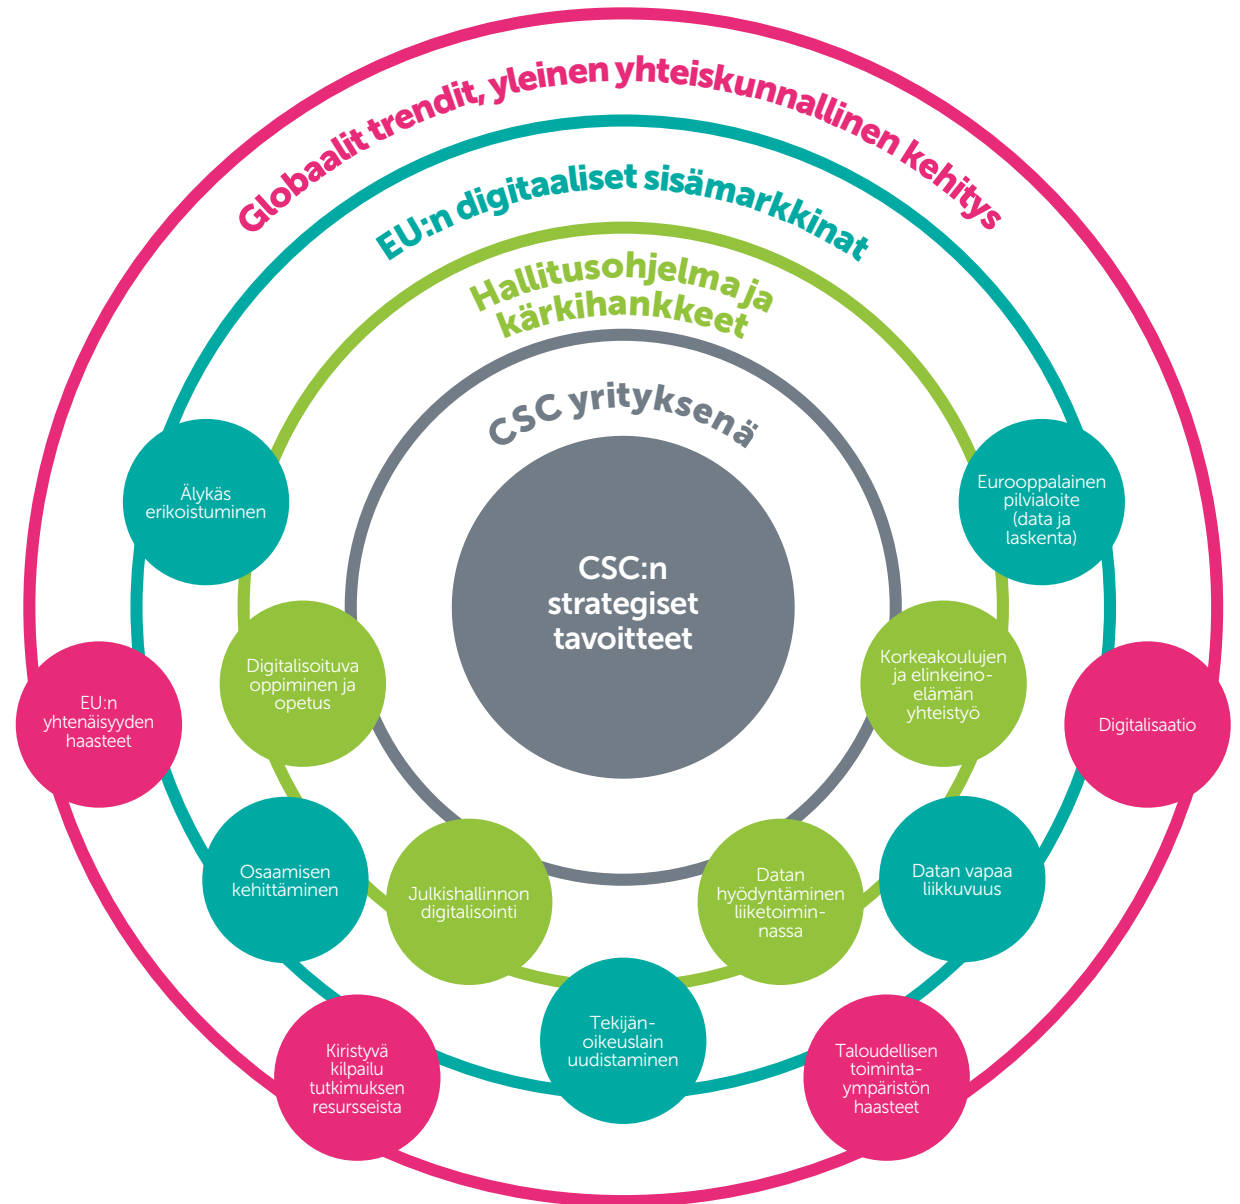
Globaalit trendit, yleinen yhteiskunnallinen kehitys

EU:n digitaaliset sisämarkkinat

Hallitusohjelma ja kärkihankkeet

CSC yrityksenä

CSC:n strategiset tavoitteet

Älykäs erikoistuminen

Eurooppalainen pilvialoite (data ja laskenta)

Digitalisoituva oppiminen ja opetus

Korkeakoulujen ja elinkeinoelämän yhteistyö

EU:n yhtenäisyyden haasteet

Digitalisaatio

Osaamisen kehittäminen

Julkishallinnon digitalisointi

Datan hyödyntäminen liiketoiminnassa

Datan vapaa liikkuvuus

Kiristyvä kilpailu tutkimuksen resursseista

Tekijänoikeuslain uudistaminen

Taloudellisen toimintaympäristön haasteet